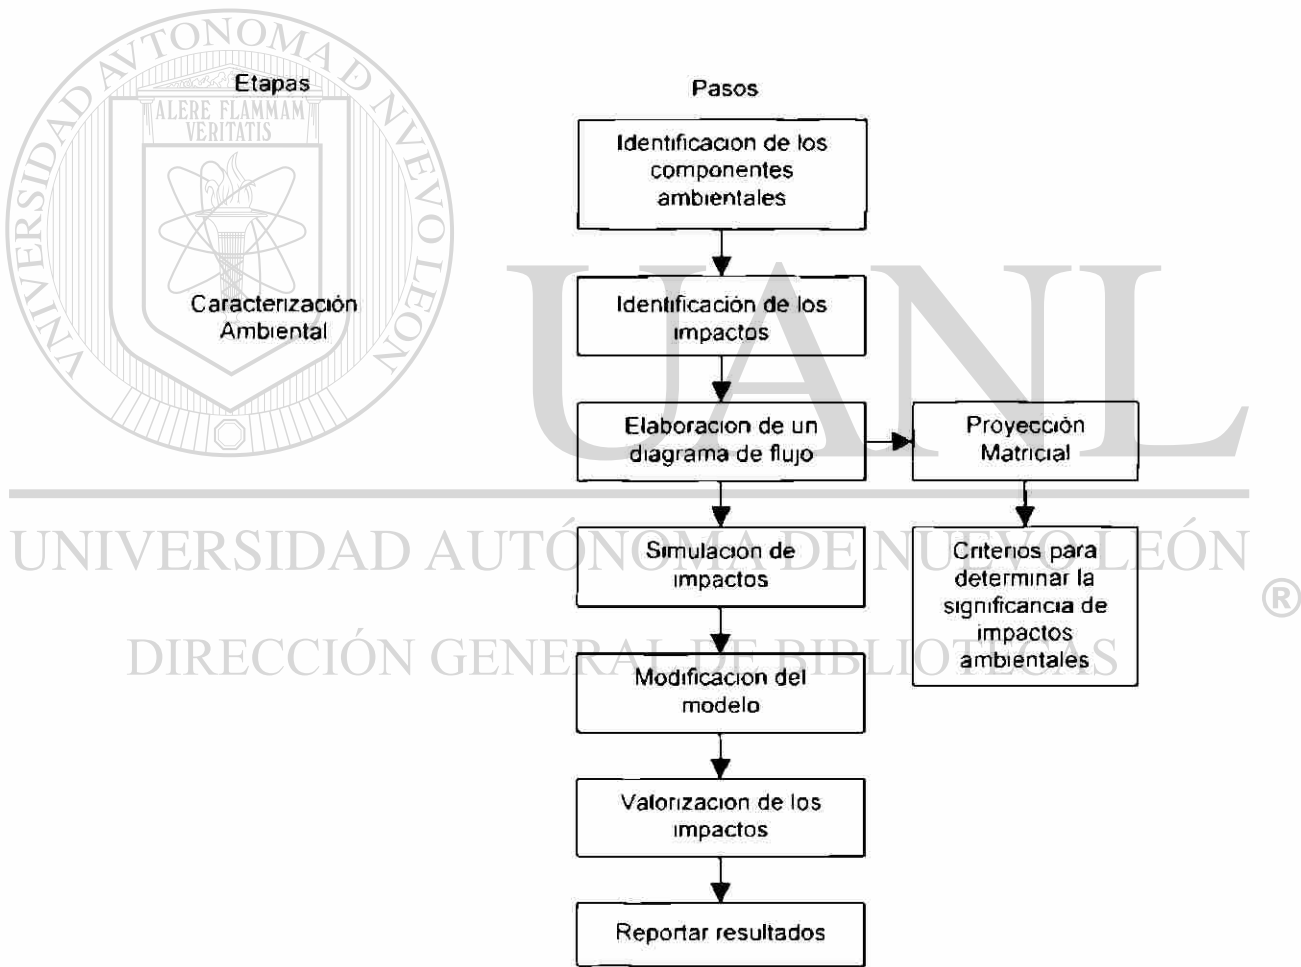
UNIVERSIDAD AUTÓNOMA DE NUEVO LEÓN
ALERE FLAMMAM VERITATIS

Etapas

Caracterización Ambiental

Pasos

Identificacion de los componentes ambientales

Identificación de los impactos

Elaboracion de un diagrama de flujo

Proyección Matricial

Simulacion de impactos

Criterios para determinar la significancia de impactos ambientales

Modificacion del modelo

Valorizacion de los impactos

Reportar resultados

UANL

UNIVERSIDAD AUTÓNOMA DE NUEVO LEÓN ®

DIRECCIÓN GENERAL DE BIBLIOTECAS